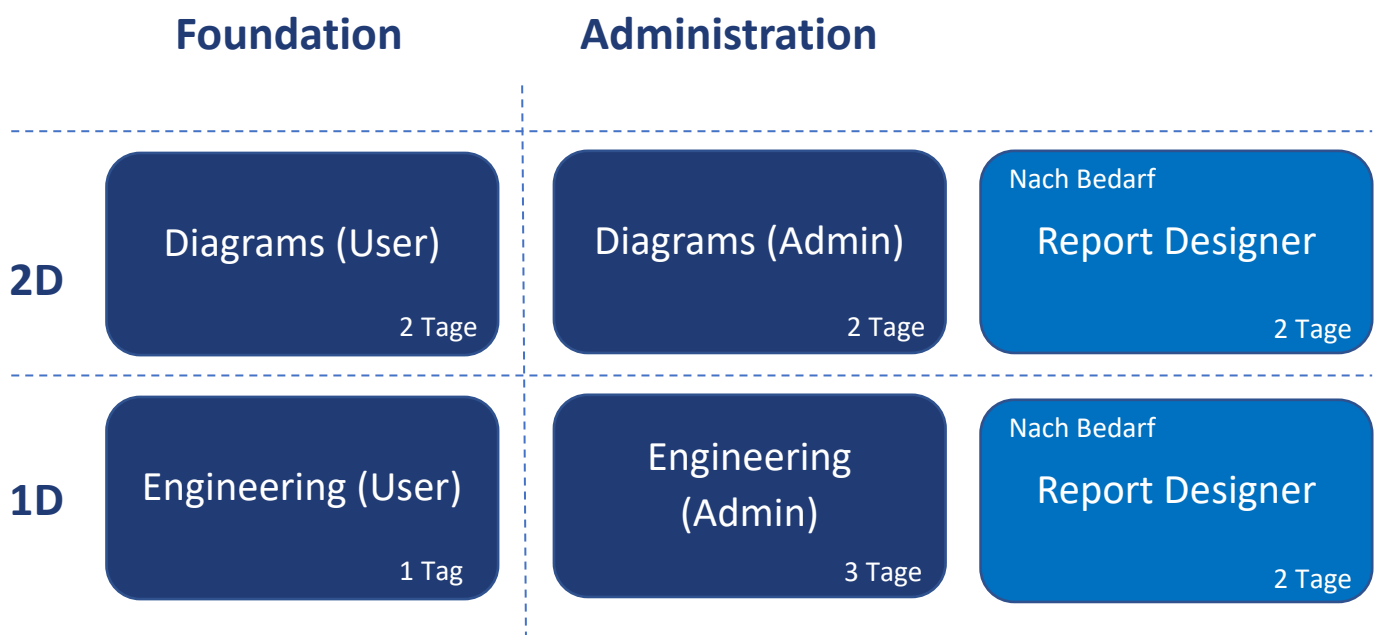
Foundation

Administration

2D

Diagrams (User)
2 Tage

Diagrams (Admin)
2 Tage

Nach Bedarf
Report Designer
2 Tage

1D

Engineering (User)
1 Tag

Engineering (Admin)
3 Tage

Nach Bedarf
Report Designer
2 Tage